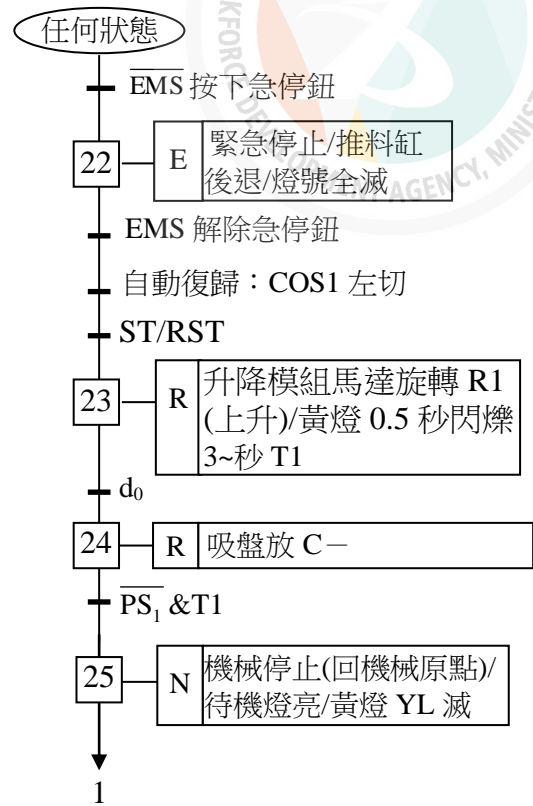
任何狀態

$\overline{EMS}$ 按下急停鈕

22 E 緊急停止/推料缸後退/燈號全滅

EMS 解除急停鈕

自動復歸：COS1 左切

ST/RST

23 R 升降模組馬達旋轉 R1 (上升)/黃燈 0.5 秒閃爍 3~秒 T1

$d_0$

24 R 吸盤放 C－

$\overline{PS_1}$ &T1

25 N 機械停止(回機械原點)/待機燈亮/黃燈 YL 滅

1